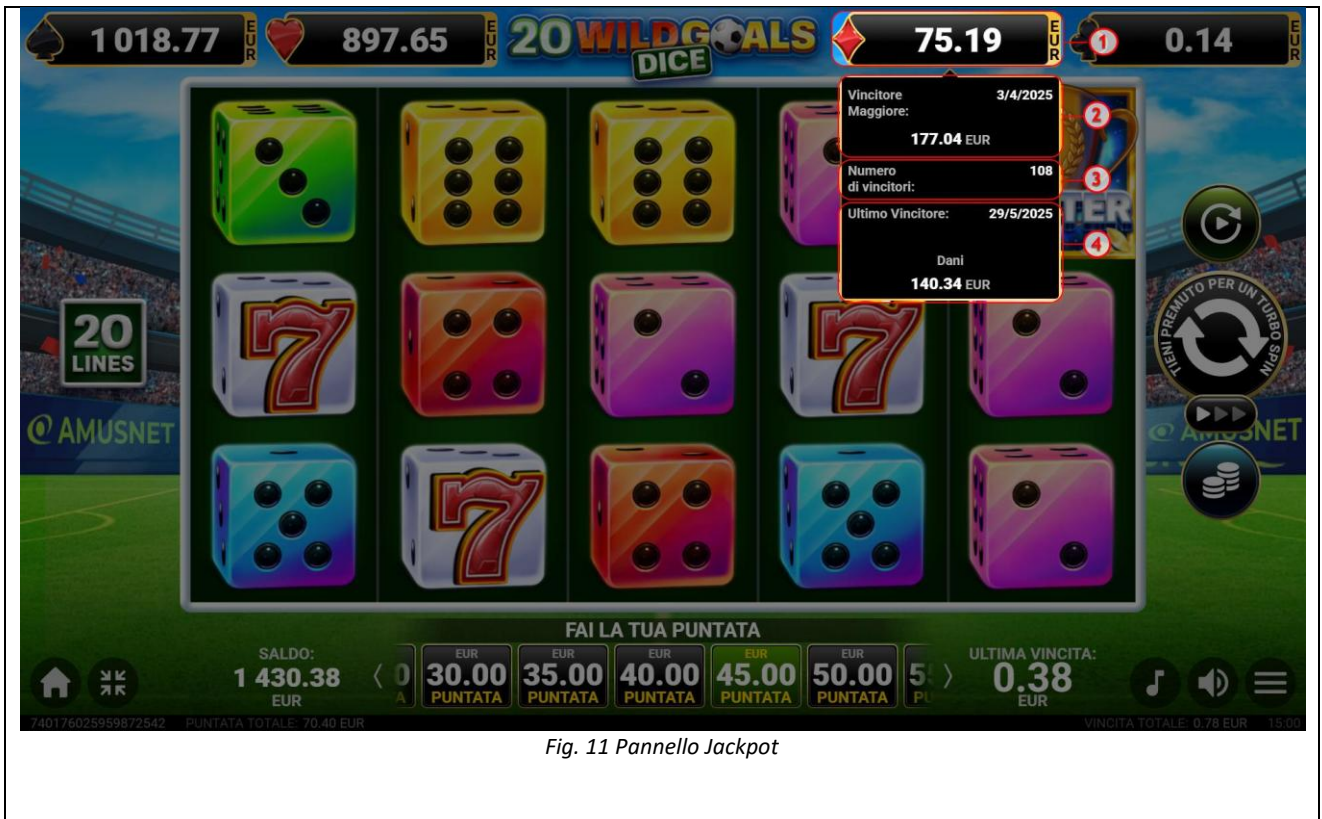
1 018.77 EUR 897.65 EUR 20 WILD GOALS DICE 75.19 EUR 1 0.14 EUR

Vincitore Maggiore: 3/4/2025
177.04 EUR
2

Numero di vincitori: 108
3

Ultimo Vincitore: 29/5/2025
Dani
140.34 EUR
4

20 LINES

AMUSNET

TIENI PREMUTO PER UN TURBO SPIN

AMUSNET

FAI LA TUA PUNTATA

SALDO: 1 430.38 EUR

0 A | EUR 30.00 PUNTATA | 35.00 PUNTATA | EUR 40.00 PUNTATA | EUR 45.00 PUNTATA | EUR 50.00 PUNTATA | 5 PU

ULTIMA VINCITA: 0.38 EUR

740176025959872542 PUNTATA TOTALE: 70.40 EUR

VINCITA TOTALE: 0.78 EUR 15:00

Fig. 11 Pannello Jackpot